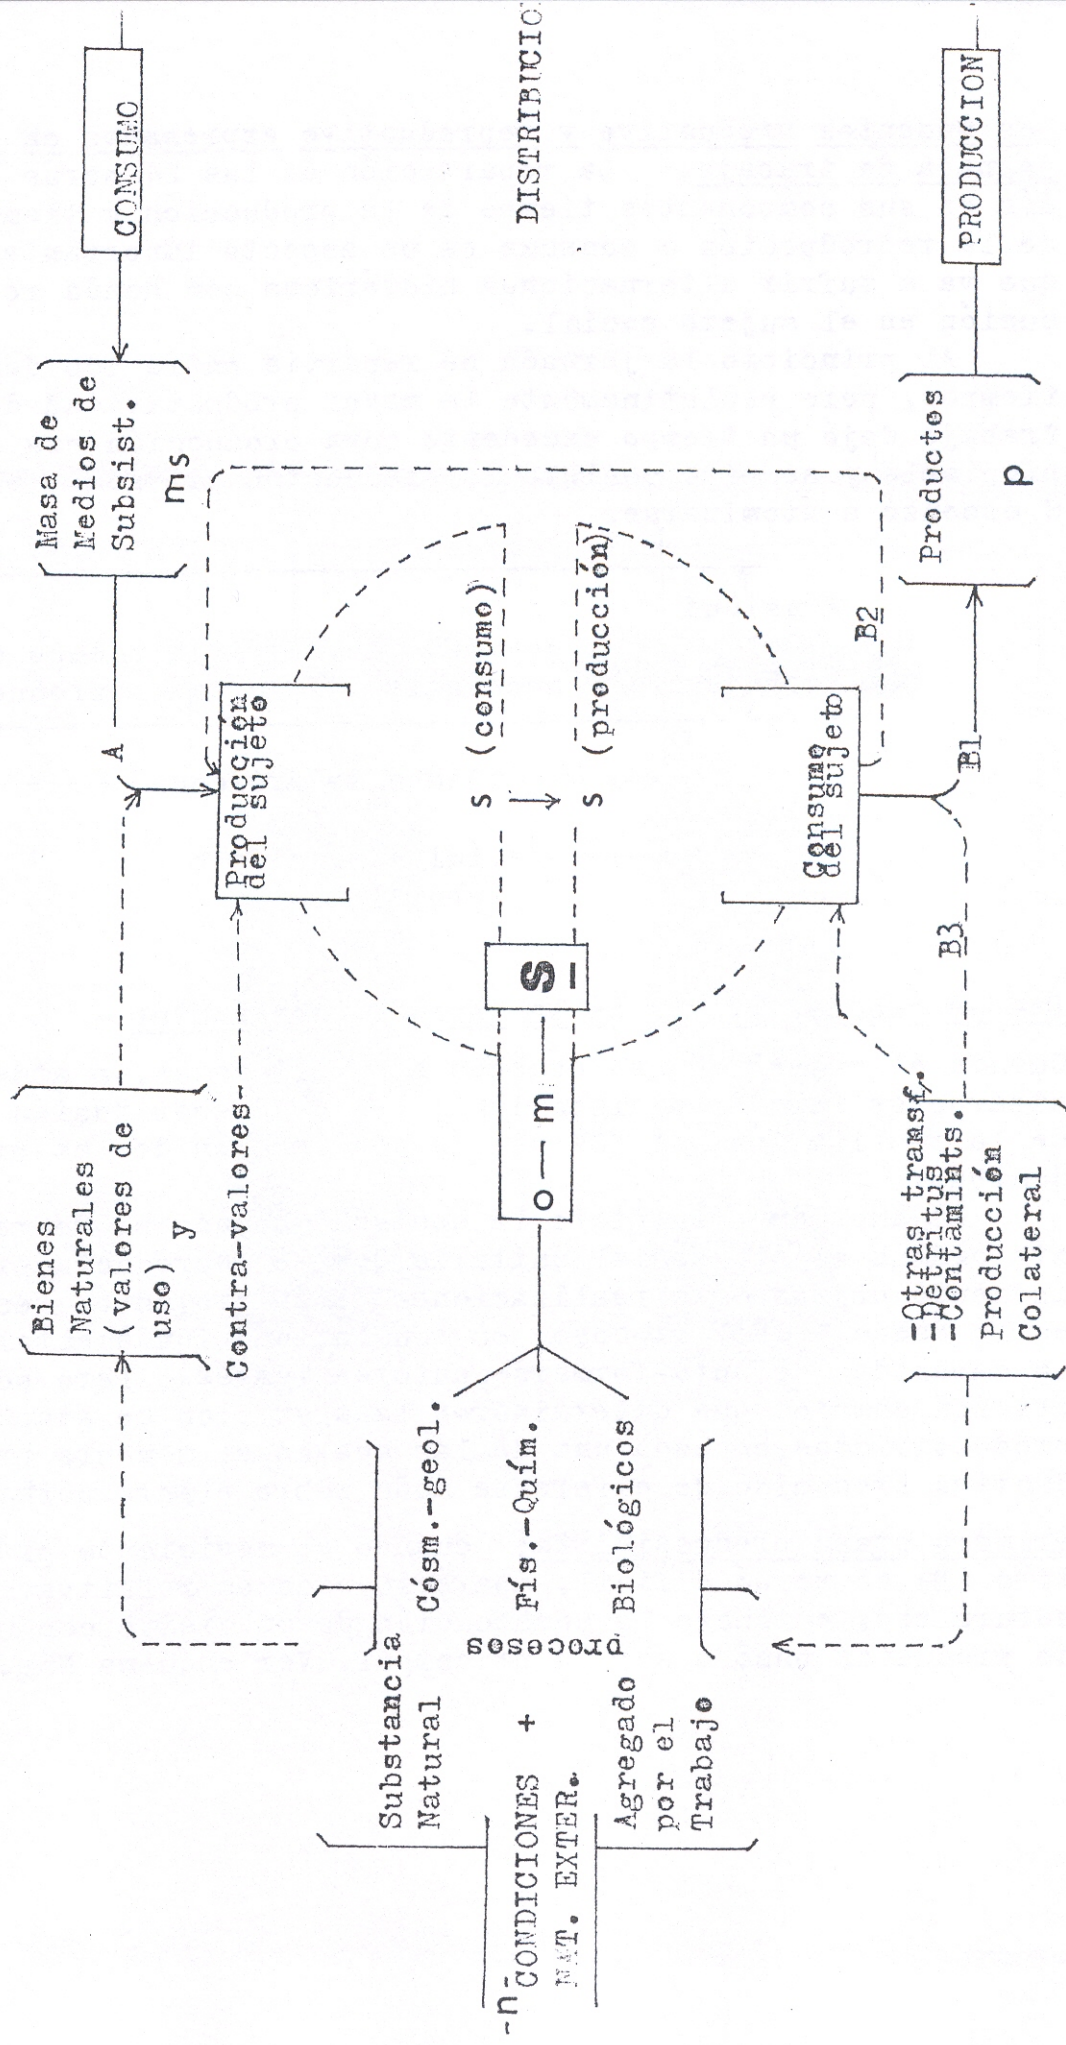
CONSUMO

DISTRIBUCIO

PRODUCCION

Masa de Medios de Subsist.

ms

Productos

p

Bienes Naturales (valores de uso) y

Contra-valores

A

Producción del sujeto

s (consumo)

s (producción)

Consumo del sujeto

B2

B1

B3

o — m — S —

Substancia Natural + Agregado por el Trabajo

procesos

Cósm.-geol.

Fís.-Quím.

Biológicos

-Otras transf.
-Detritus
-Contamints.
Producción Colateral

-n-CONDICIONES NAT. EXTER.